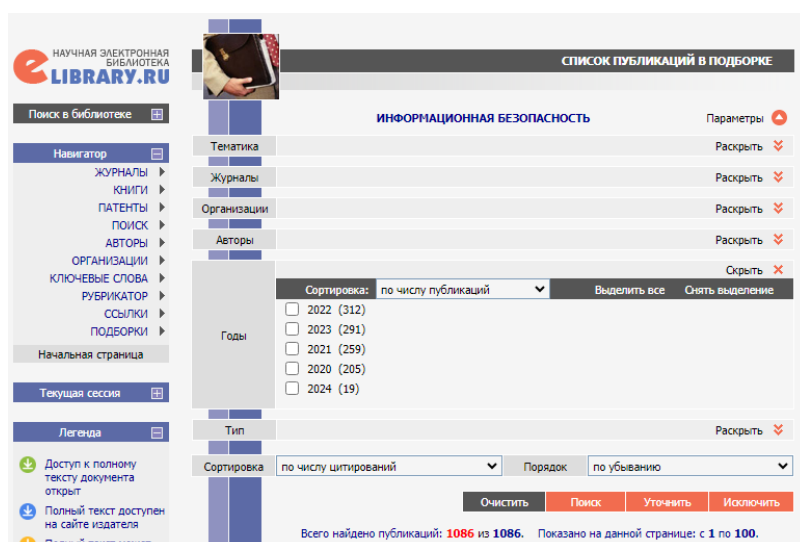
НАУЧНАЯ ЭЛЕКТРОННАЯ БИБЛИОТЕКА
eLIBRARY.RU

Поиск в библиотеке

Навигатор
ЖУРНАЛЫ
КНИГИ
ПАТЕНТЫ
ПОИСК
АВТОРЫ
ОРГАНИЗАЦИИ
КЛЮЧЕВЫЕ СЛОВА
РУБРИКАТОР
ССЫЛКИ
ПОДБОРКИ
Начальная страница

Текущая сессия

Легенда
Доступ к полному тексту документа открыт
Полный текст доступен на сайте издателя

СПИСОК ПУБЛИКАЦИЙ В ПОДБОРКЕ

ИНФОРМАЦИОННАЯ БЕЗОПАСНОСТЬ

Параметры

| Тематика | Раскрыть |
|---|---|
| Журналы | Раскрыть |
| Организации | Раскрыть |
| Авторы | Раскрыть |

Скрыть
Годы
Сортировка: по числу публикаций
Выделить все
Снять выделение
2022 (312)
2023 (291)
2021 (259)
2020 (205)
2024 (19)

Тип Раскрыть

Сортировка по числу цитирований Порядок по убыванию

Очистить Поиск Уточнить Исключить

Всего найдено публикаций: 1086 из 1086. Показано на данной странице: с 1 по 100.